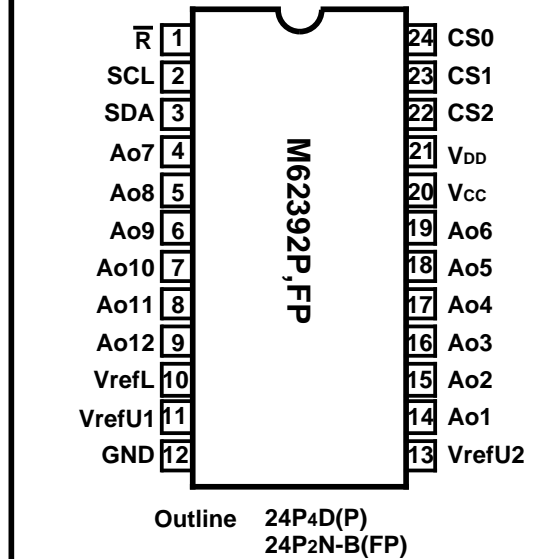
$\overline{R}$ 1
SCL 2
SDA 3
Ao7 4
Ao8 5
Ao9 6
Ao10 7
Ao11 8
Ao12 9
VrefL 10
VrefU1 11
GND 12

24 CS0
23 CS1
22 CS2
21 $V_{DD}$
20 $V_{CC}$
19 Ao6
18 Ao5
17 Ao4
16 Ao3
15 Ao2
14 Ao1
13 VrefU2

M62392P,FP

Outline 24P4D(P)
24P2N-B(FP)